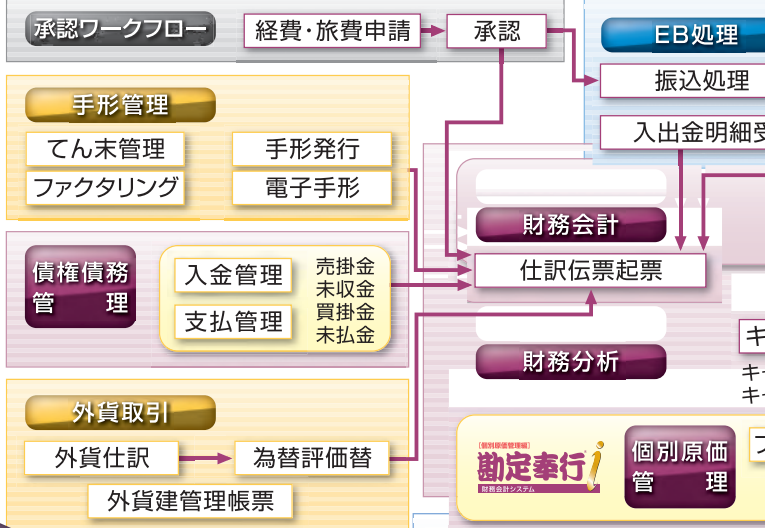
承認ワークフロー

経費・旅費申請

承認

EB処理

振込処理

入出金明細受

手形管理

てん末管理

手形発行

ファクタリング

電子手形

財務会計

債権債務管理

入金管理

支払管理

売掛金
未収金
買掛金
未払金

仕訳伝票起票

キ

財務分析

キ
キ

外貨取引

外貨仕訳

為替評価替

外貨建管理帳票

個別原価管理編

勘定奉行i

財務会計システム

個別原価管理

フ